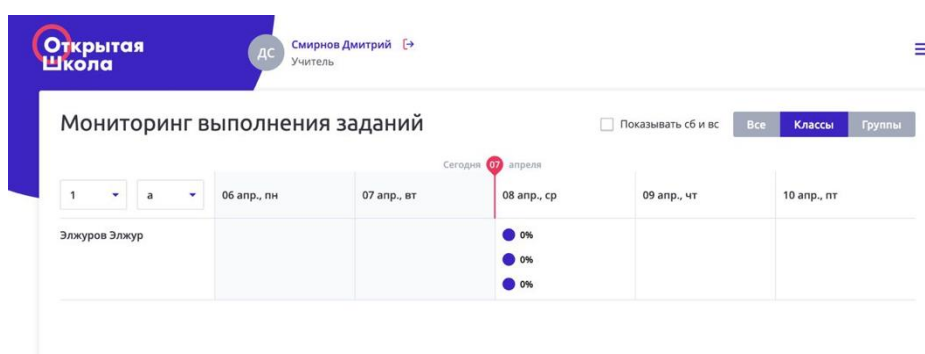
Открытая Школа

ДС Смирнов Дмитрий
Учитель

Мониторинг выполнения заданий

Показывать сб и вс

Все Классы Группы

Сегодня 07 апреля

| 1 а | 06 апр., пн | 07 апр., вт | 08 апр., ср | 09 апр., чт | 10 апр., пт |
|---|---|---|---|---|---|
| Элжуров Элжур | | | 0% 0% 0% | | |